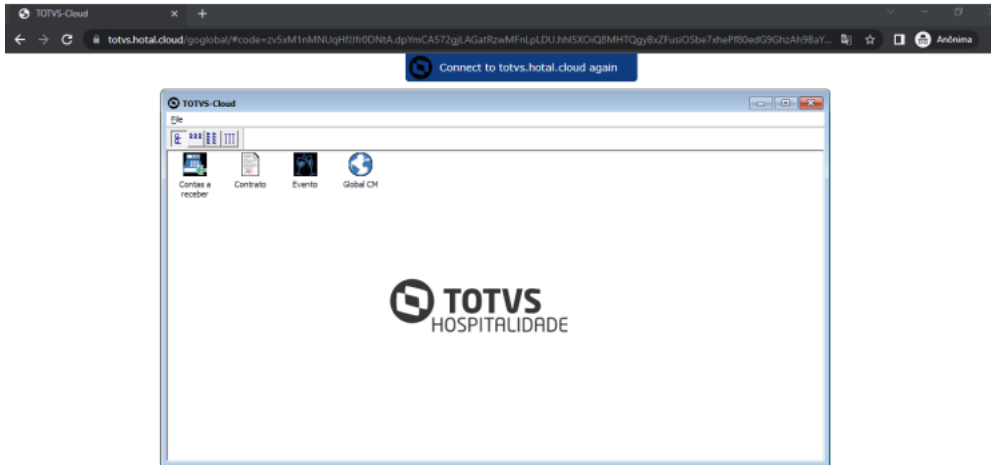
TOTVS-Cloud
totvs.hotal.cloud/goglobal/#code=zv5xM1nMNUqHfJfr0DNtA.dpYmCA572gjLAGatRzwMFnLpLDU.hhl5XOiQ8MHTQgyBxZFusiOSbe7xhePf80edG9GhzAh9BaY...
Anônima
Connect to totvs.hotal.cloud again
TOTVS-Cloud
File
Contas a receber
Contrato
Evento
Global CM
TOTVS
HOSPITALIDADE